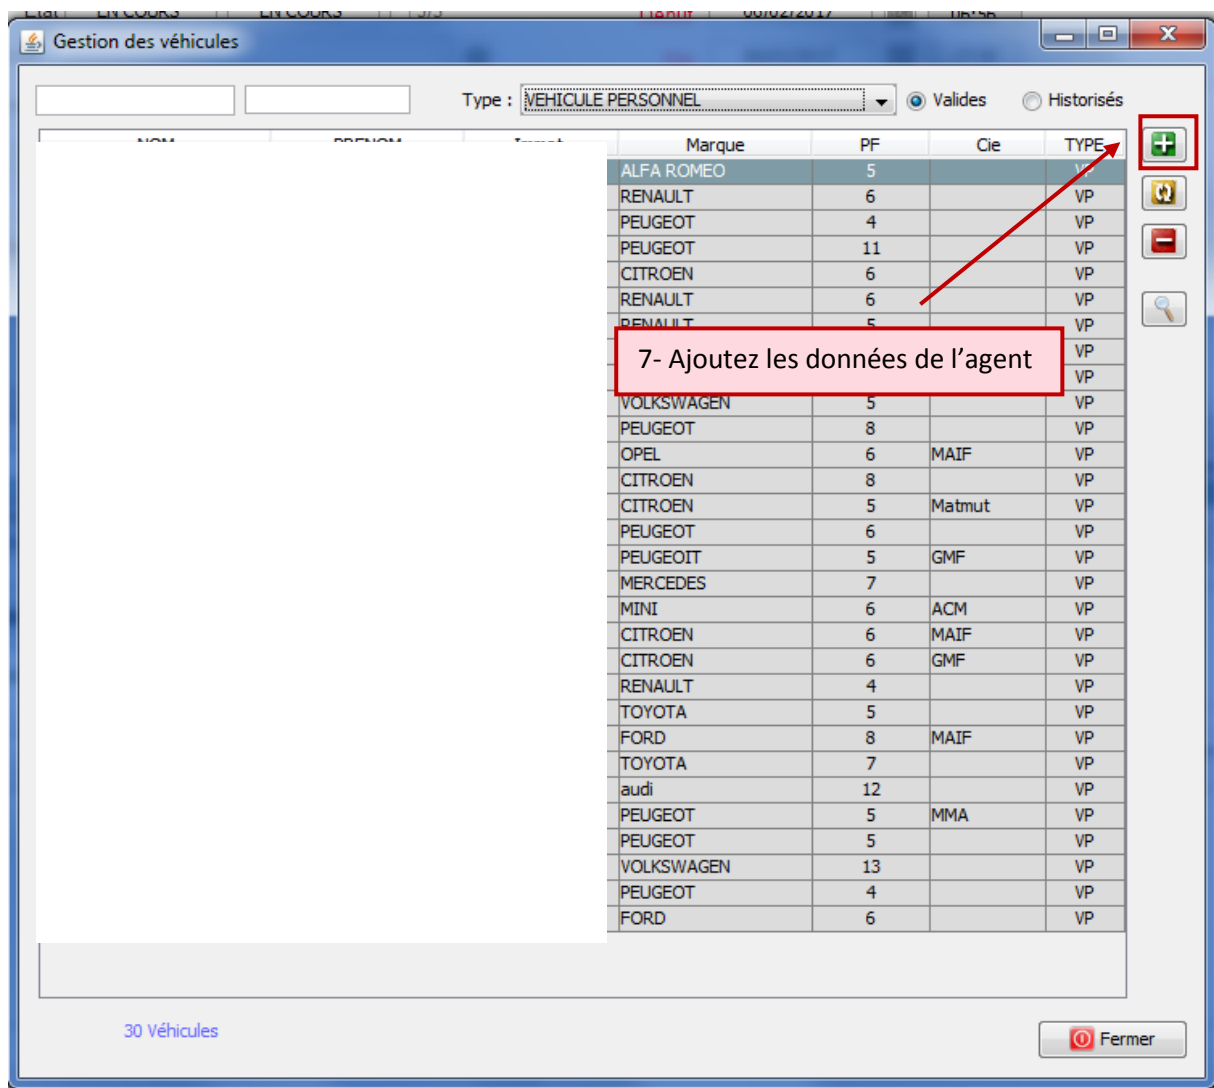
Gestion des véhicules

Type : VEHICULE PERSONNEL

Valides

Historisés

| Marque | PF | Cie | TYPE |
|---|---|---|---|
| ALFA ROMEO | 5 | | VP |
| RENAULT | 6 | | VP |
| PEUGEOT | 4 | | VP |
| PEUGEOT | 11 | | VP |
| CITROEN | 6 | | VP |
| RENAULT | 6 | | VP |
| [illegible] | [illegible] | | VP |
| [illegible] | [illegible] | | VP |
| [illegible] | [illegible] | | VP |
| VOLKSWAGEN | 5 | | VP |
| PEUGEOT | 8 | | VP |
| OPEL | 6 | MAIF | VP |
| CITROEN | 8 | | VP |
| CITROEN | 5 | Matmut | VP |
| PEUGEOT | 6 | | VP |
| PEUGEOIT | 5 | GMF | VP |
| MERCEDES | 7 | | VP |
| MINI | 6 | ACM | VP |
| CITROEN | 6 | MAIF | VP |
| CITROEN | 6 | GMF | VP |
| RENAULT | 4 | | VP |
| TOYOTA | 5 | | VP |
| FORD | 8 | MAIF | VP |
| TOYOTA | 7 | | VP |
| audi | 12 | | VP |
| PEUGEOT | 5 | MMA | VP |
| PEUGEOT | 5 | | VP |
| VOLKSWAGEN | 13 | | VP |
| PEUGEOT | 4 | | VP |
| FORD | 6 | | VP |

7- Ajoutez les données de l’agent

30 Véhicules

Fermer